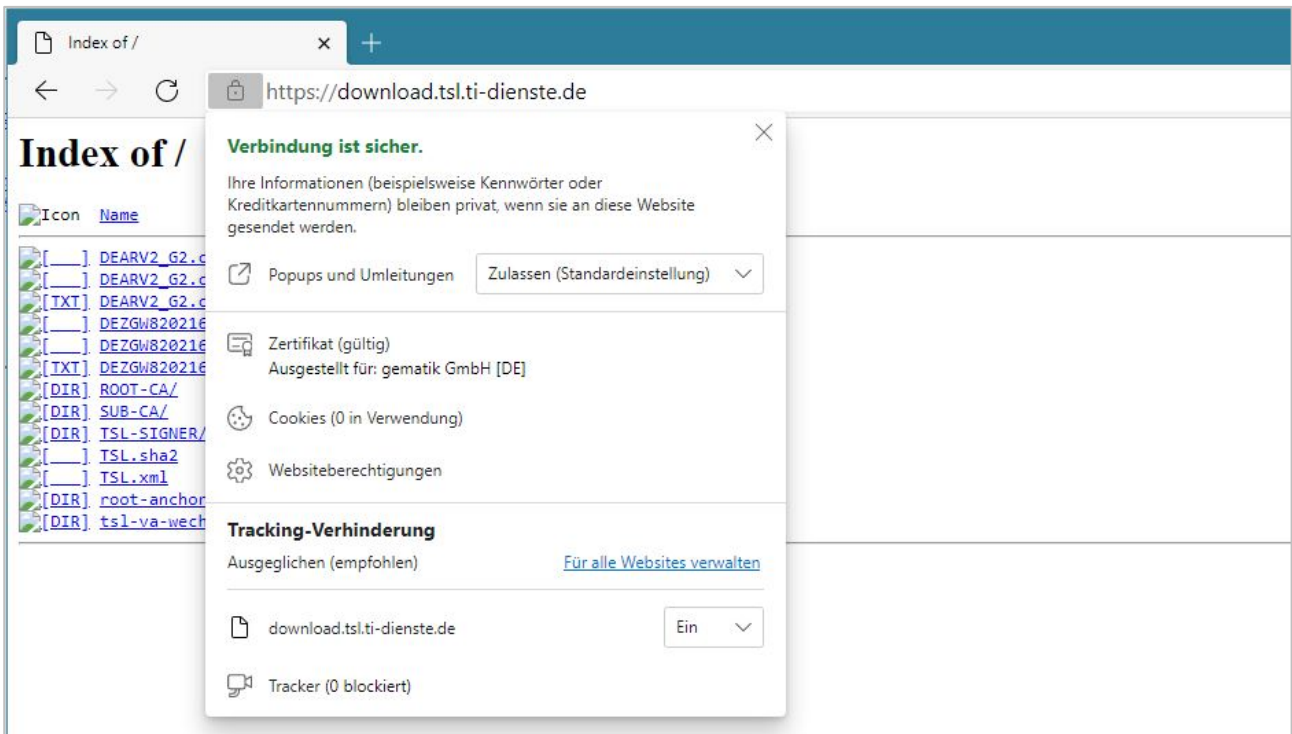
Index of /

https://download.tsl.ti-dienste.de

Index of /

Icon Name

[ ] DEARV2_G2.c
[ ] DEARV2_G2.c
[TXT] DEARV2_G2.c
[ ] DEZGW820216
[ ] DEZGW820216
[TXT] DEZGW820216
[DIR] ROOT-CA/
[DIR] SUB-CA/
[DIR] TSL-SIGNER/
[ ] TSL.sha2
[ ] TSL.xml
[DIR] root-anchor
[DIR] tsl-va-wech

Verbindung ist sicher.

Ihre Informationen (beispielsweise Kennwörter oder Kreditkartennummern) bleiben privat, wenn sie an diese Website gesendet werden.

Popups und Umleitungen

Zulassen (Standardeinstellung)

Zertifikat (gültig)
Ausgestellt für: gematik GmbH [DE]

Cookies (0 in Verwendung)

Websiteberechtigungen

Tracking-Verhinderung

Ausgeglichen (empfohlen)

Für alle Websites verwalten

download.tsl.ti-dienste.de

Ein

Tracker (0 blockiert)